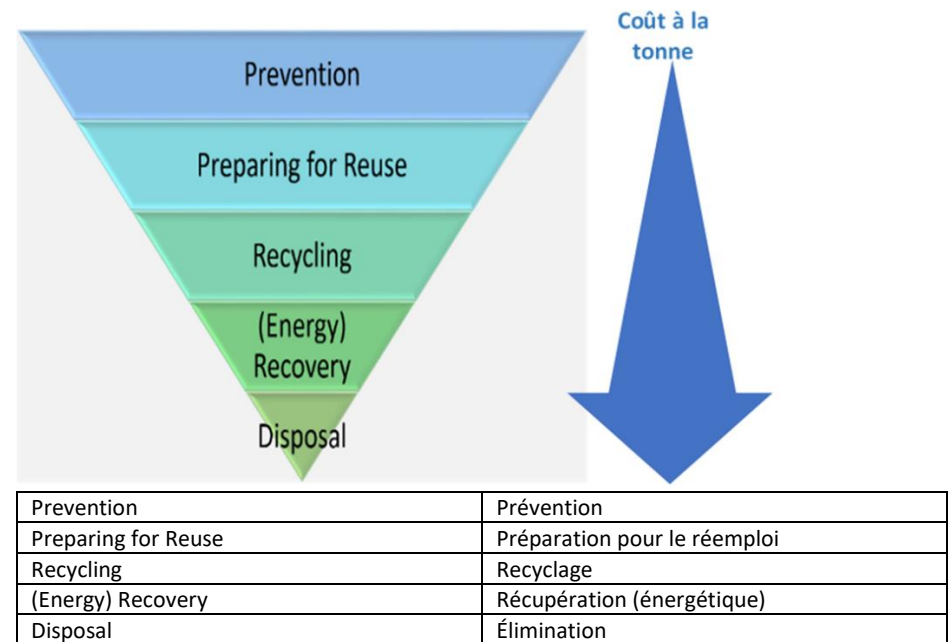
Prevention

Preparing for Reuse

Recycling

(Energy) Recovery

Disposal

Coût à la tonne

| Prevention | Prévention |
|---|---|
| Preparing for Reuse | Préparation pour le réemploi |
| Recycling | Recyclage |
| (Energy) Recovery | Récupération (énergétique) |
| Disposal | Élimination |